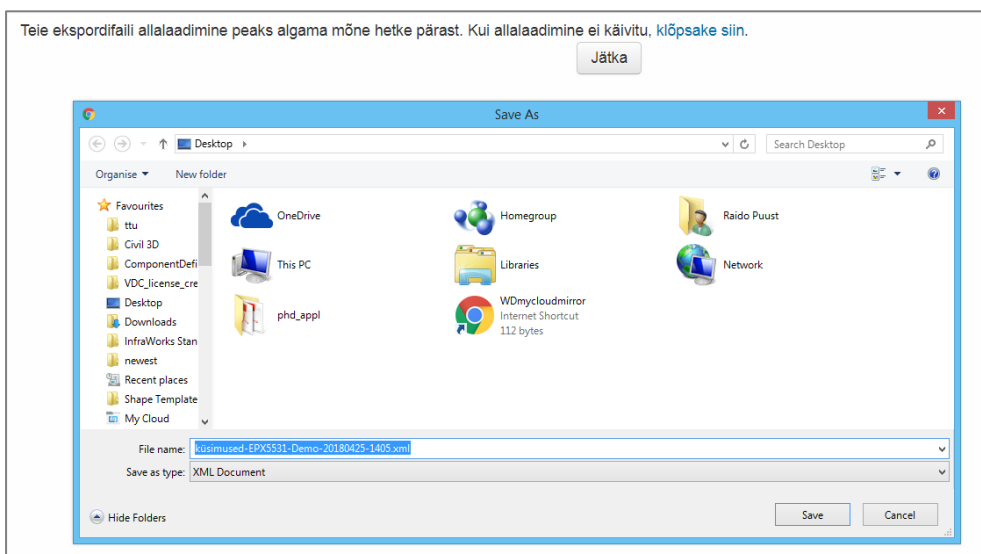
Teie ekspordifaili allalaadimine peaks algama mõne hetke pärast. Kui allalaadimine ei käivitu, klõpsake siin.

Jätka

Save As

Desktop

Search Desktop

Organise ▾ New folder

Favourites
ttu
Civil 3D
ComponentDefi
VDC_license_cre
Desktop
Downloads
InfraWorks Stan
newest
Recent places
Shape Template
My Cloud

OneDrive
Homegroup
Raido Puust
This PC
Libraries
Network
phd_appl
WDmycloudmirror
Internet Shortcut
112 bytes

File name: küsimused-EPX5531-Demo-20180425-1405.xml
Save as type: XML Document

Hide Folders

Save
Cancel